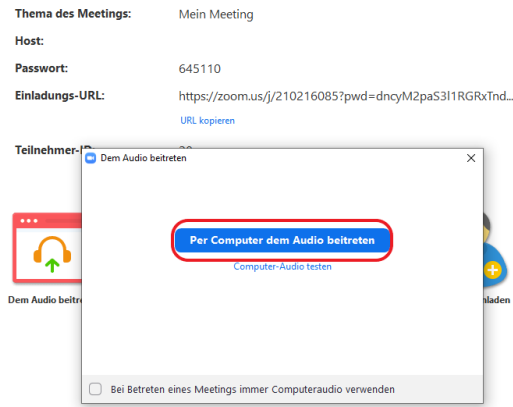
Thema des Meetings: Mein Meeting

Host:

Passwort: 645110

Einladungs-URL: https://zoom.us/j/210216085?pwd=dncyM2paS3l1RGRxTnd...

URL kopieren

Teilnehmer-I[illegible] 20

Dem Audio beitreten

×

Per Computer dem Audio beitreten

Computer-Audio testen

Dem Audio beitre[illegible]

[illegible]laden

Bei Betreten eines Meetings immer Computeraudio verwenden